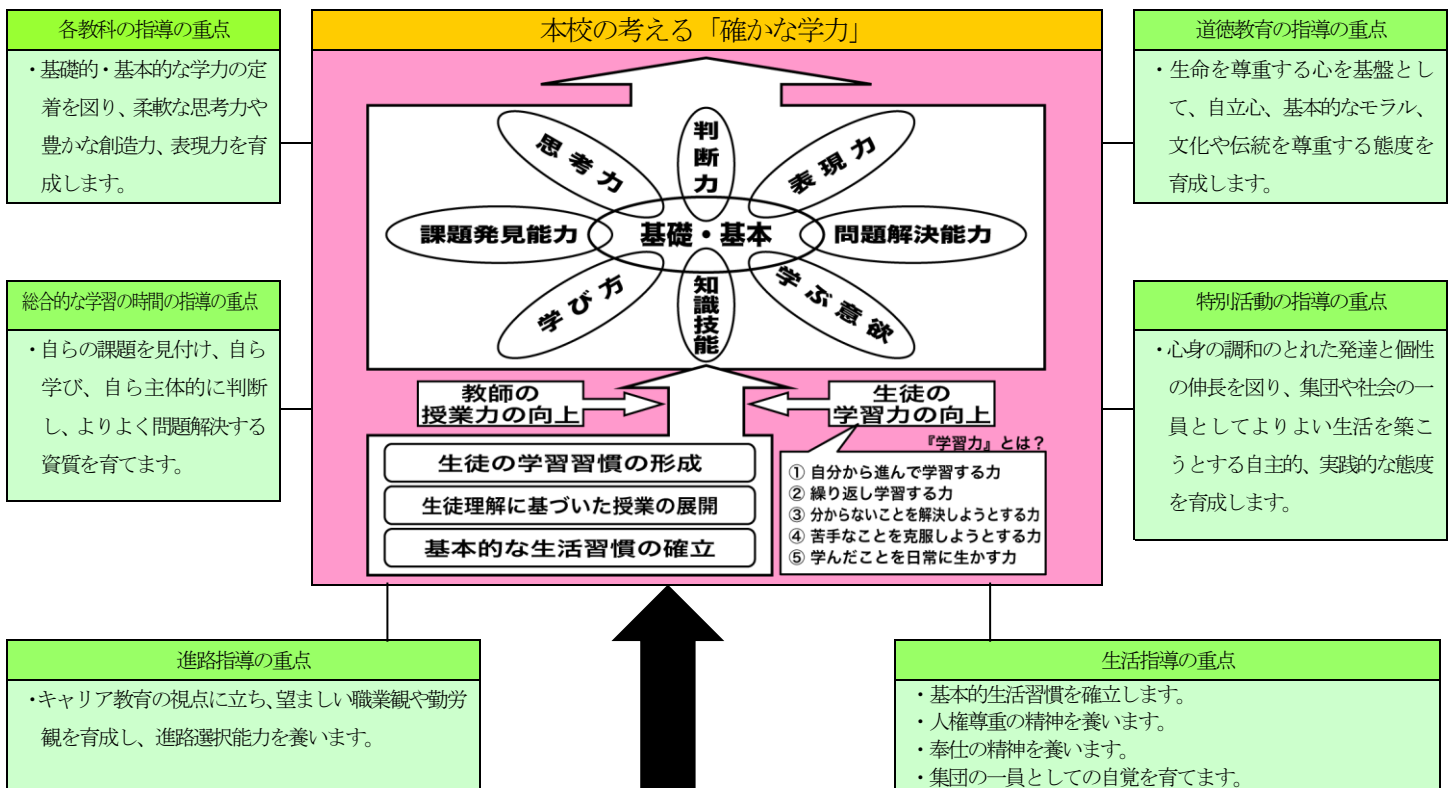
各教科の指導の重点

・基礎的・基本的な学力の定着を図り、柔軟な思考力や豊かな創造力、表現力を育成します。

本校の考える「確かな学力」

思考力

判断力

表現力

課題発見能力

基礎・基本

問題解決能力

学び方

知識技能

学ぶ意欲

道徳教育の指導の重点

・生命を尊重する心を基盤として、自立心、基本的なモラル、文化や伝統を尊重する態度を育成します。

総合的な学習の時間の指導の重点

・自らの課題を見付け、自ら学び、自ら主体的に判断し、よりよく問題解決する資質を育てます。

教師の授業力の向上

生徒の学習力の向上

生徒の学習習慣の形成

生徒理解に基づいた授業の展開

基本的な生活習慣の確立

『学習力』とは？
① 自分から進んで学習する力
② 繰り返し学習する力
③ 分からないことを解決しようとする力
④ 苦手なことを克服しようとする力
⑤ 学んだことを日常に生かす力

特別活動の指導の重点

・心身の調和のとれた発達と個性の伸長を図り、集団や社会の一員としてよりよい生活を築こうとする自主的、実践的な態度を育成します。

進路指導の重点

・キャリア教育の視点に立ち、望ましい職業観や勤労観を育成し、進路選択能力を養います。

生活指導の重点

・基本的生活習慣を確立します。
・人権尊重の精神を養います。
・奉仕の精神を養います。
・集団の一員としての自覚を育てます。